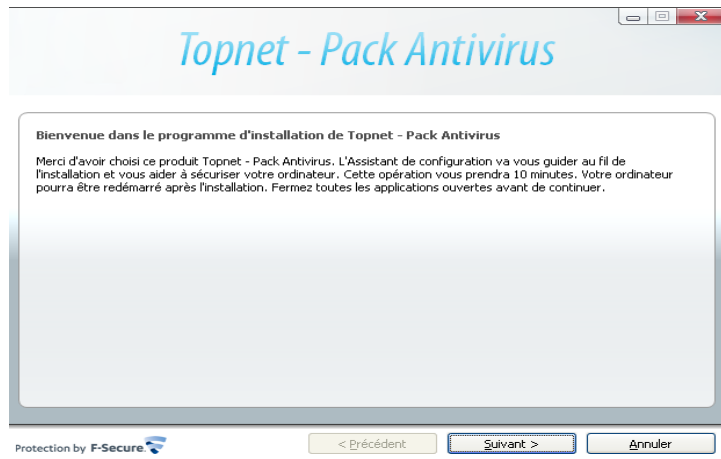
Topnet - Pack Antivirus

Bienvenue dans le programme d'installation de Topnet - Pack Antivirus

Merci d'avoir choisi ce produit Topnet - Pack Antivirus. L'Assistant de configuration va vous guider au fil de l'installation et vous aider à sécuriser votre ordinateur. Cette opération vous prendra 10 minutes. Votre ordinateur pourra être redémarré après l'installation. Fermez toutes les applications ouvertes avant de continuer.

Protection by F-Secure

< Précédent

Suivant >

Annuler